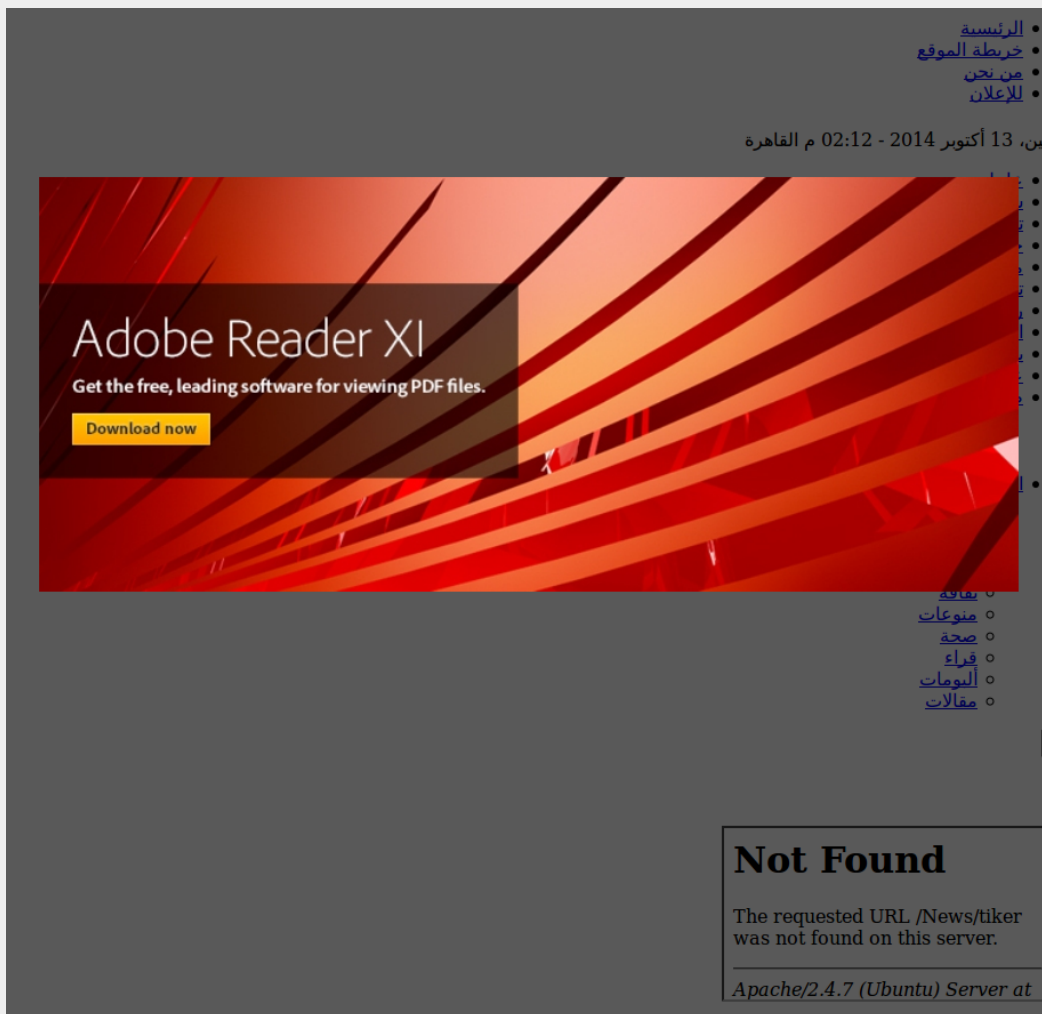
- الرئيسية
- خريطة الموقع
- من نحن
- للإعلان

ين، 13 أكتوبر 2014 - 02:12 م القاهرة

Adobe Reader XI

Get the free, leading software for viewing PDF files.

Download now

- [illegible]
- منوعات
- صحة
- قراء
- ألبومات
- مقالات

Not Found

The requested URL /News/tiker was not found on this server.

Apache/2.4.7 (Ubuntu) Server at